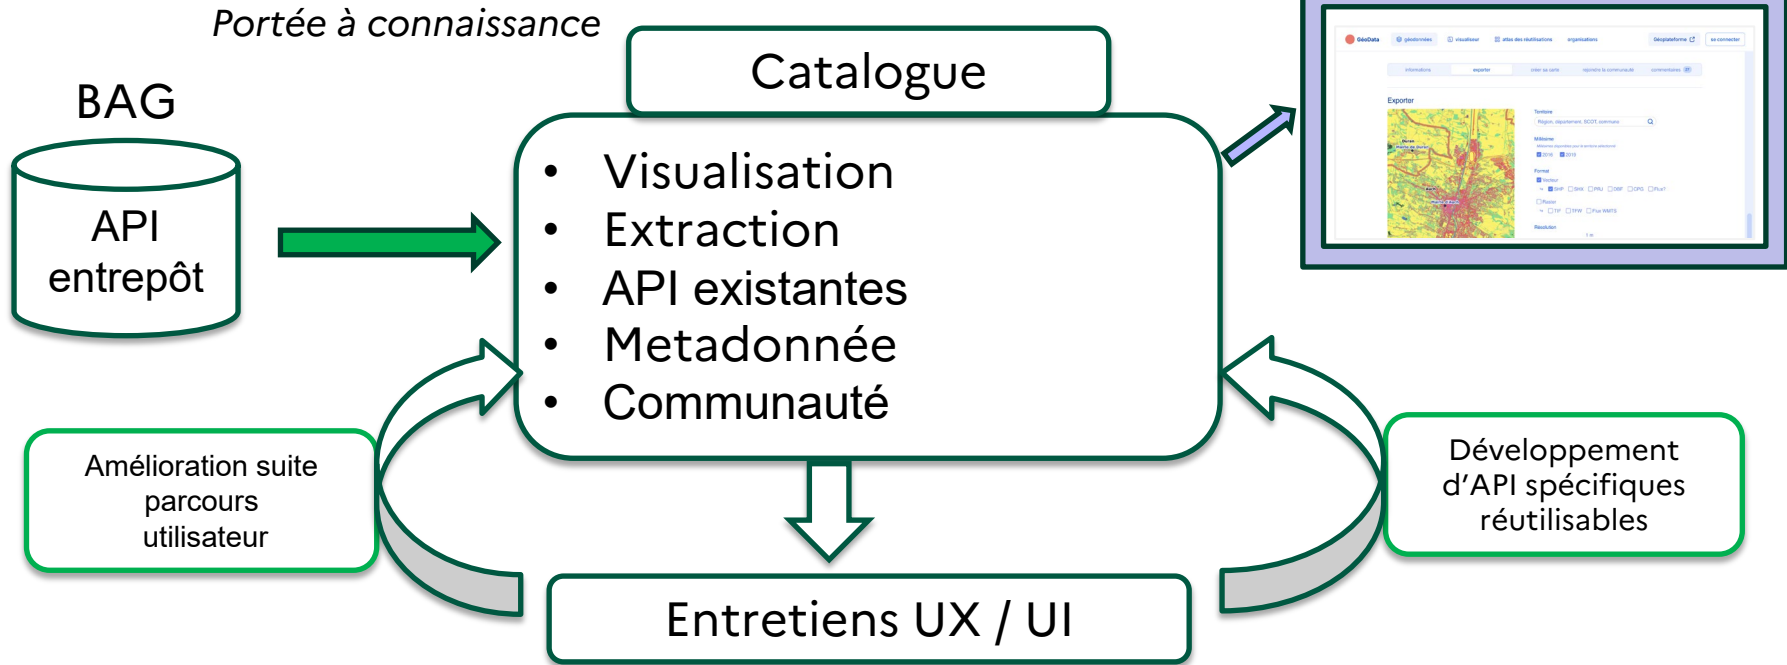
Portée à connaissance

BAG

API entrepôt

Catalogue

- Visualisation
- Extraction
- API existantes
- Metadonnée
- Communauté

Amélioration suite parcours utilisateur

Développement d'API spécifiques réutilisables

Entretiens UX / UI

GéoData géodonnées visualiser atlas des réutilisations organisations Géoplateforme se connecter

informations exporter créer sa carte rejoindre la communauté commentaires

Exporter

Territoire

Millésime

Format

Résolution